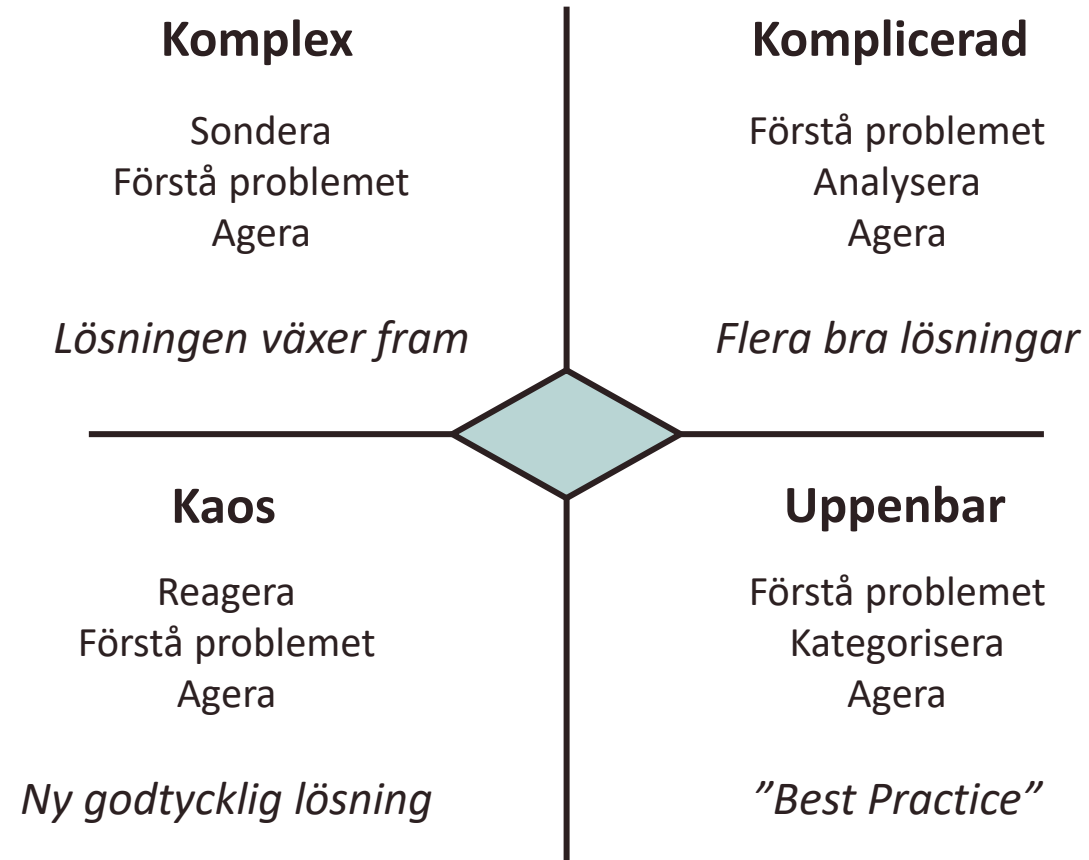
**Komplex**

Sondera
Förstå problemet
Agera

*Lösningen växer fram*

**Komplicerad**

Förstå problemet
Analysera
Agera

*Flera bra lösningar*

**Kaos**

Reagera
Förstå problemet
Agera

*Ny godtycklig lösning*

**Uppenbar**

Förstå problemet
Kategorisera
Agera

*”Best Practice”*